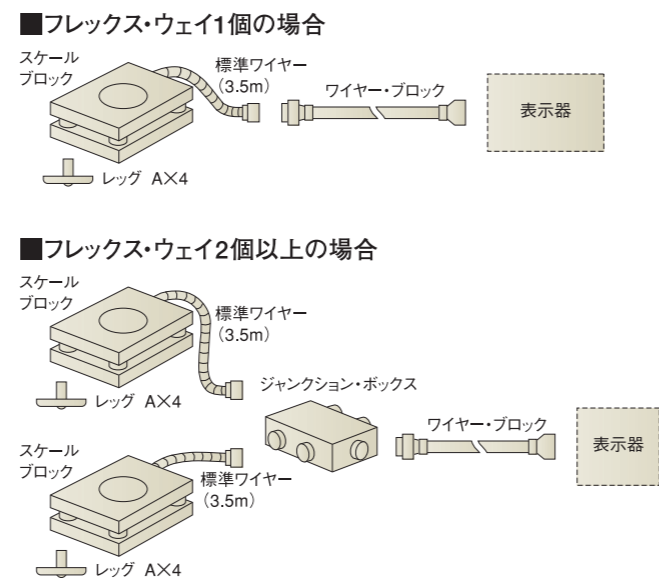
■フレックス・ウェイ1個の場合

スケール
ブロック

標準ワイヤー
(3.5m)

ワイヤー・ブロック

表示器

レッグ A×4

■フレックス・ウェイ2個以上の場合

スケール
ブロック

標準ワイヤー
(3.5m)

レッグ A×4

ジャンクション・ボックス

ワイヤー・ブロック

表示器

スケール
ブロック

標準ワイヤー
(3.5m)

レッグ A×4